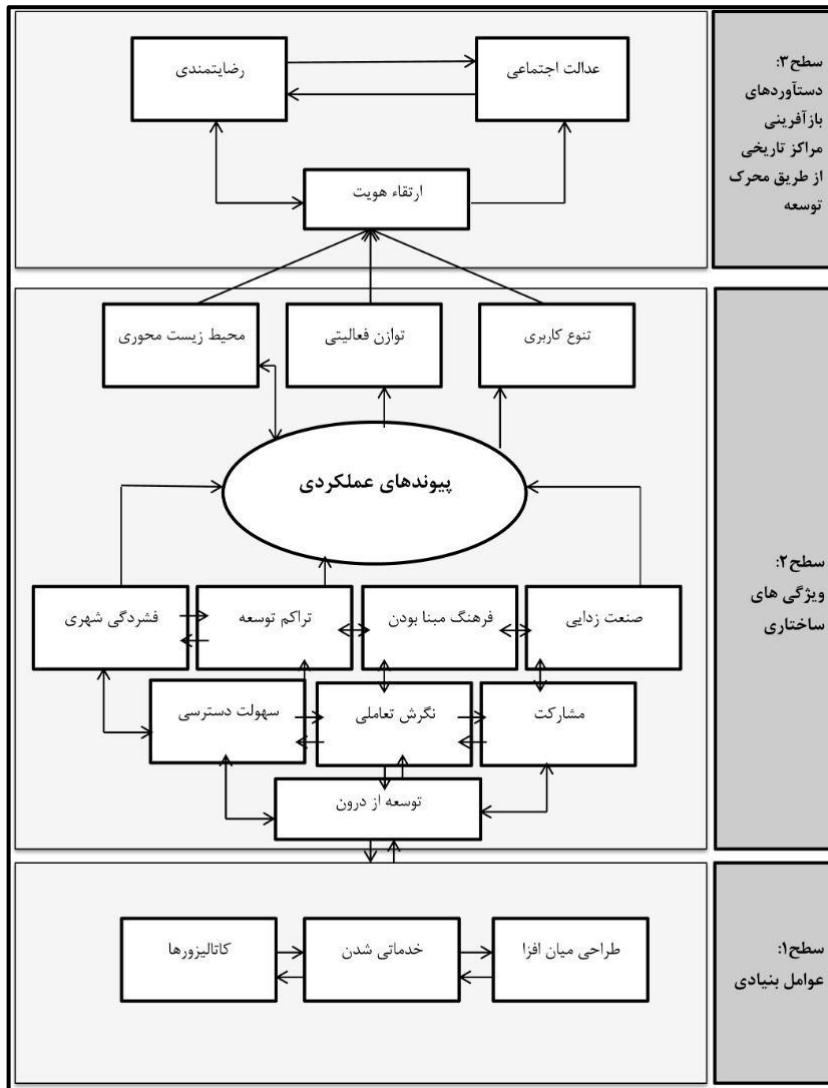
سطح ۳: دستاوردهای بازآفرینی مراکز تاریخی از طریق محرک توسعه

عدالت اجتماعی

رضایتمندی

ارتقاء هویت

سطح ۲: ویژگی های ساختاری

تنوع کاربری

توازن فعالیتی

محیط زیست محوری

پیوندهای عملکردی

صنعت زدایی

فرهنگ مبنا بودن

تراکم توسعه

فشردگی شهری

مشارکت

نگرش تعاملی

سهولت دسترسی

توسعه از درون

سطح ۱: عوامل بنیادی

طراحی میان افزا

خدماتی شدن

کاتالیزورها